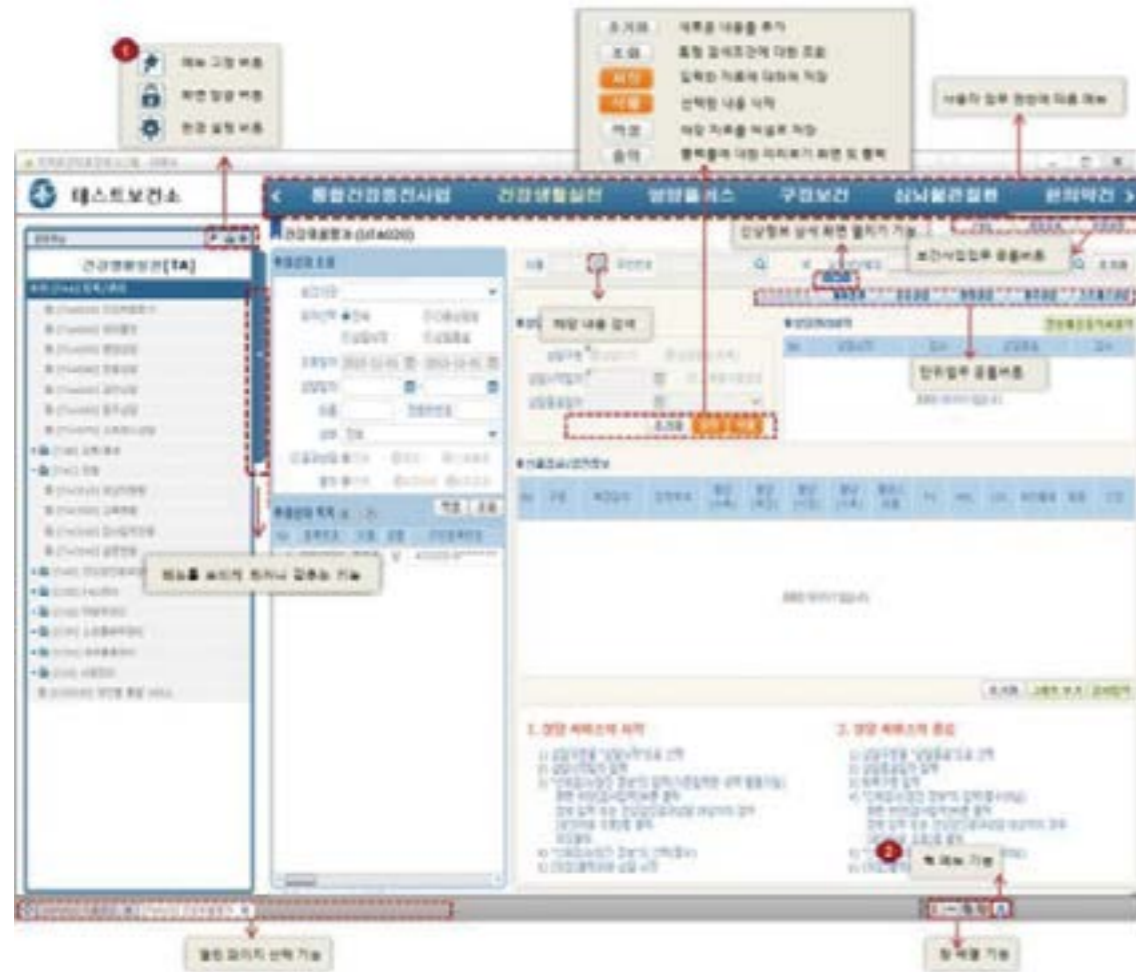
메뉴 고정 버튼
화면 잠금 버튼
환경 설정 버튼

추가
조회
저장
삭제
엑셀
출력
새로운 내용을 추가
통합 검색조건에 대한 조회
입력된 자료에 대하여 저장
선택된 내용 삭제
해당 자료를 엑셀로 저장
출력물에 대한 미리보기 화면 및 출력

사용자 업무 권한에 따른 메뉴

테스트보건소

통합건강증진사업 건강생활실천 영양플러스 구강보건 심뇌혈관질환 한의약건강

건강생활실천[TA]

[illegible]

메뉴를 숨기거나 펼쳐주는 기능

해당 내용 검색

상담정보 상세 화면 열리기 기능

보건사업업무 공통버튼

업무별 공통버튼

1. 영양 서비스의 처리

2. 영양 서비스의 종료

창 메뉴 기능

멀티 페이지 선택 기능

창 배열 기능